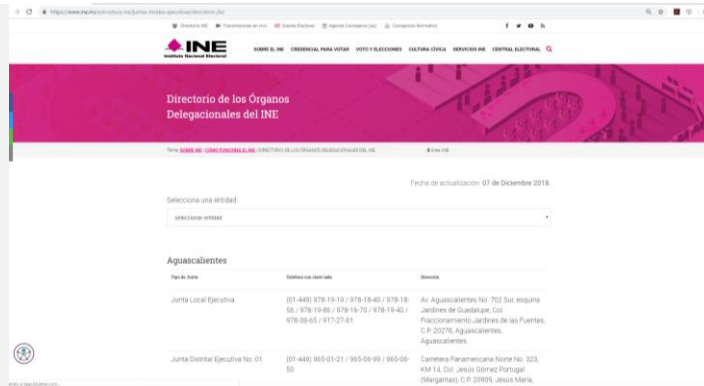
https://www.ine.mx/estructura-ine/juntas-locales-ejecutivas/directorio-jle/

Directorio INE · Transmisiones en vivo · Gaceta Electoral · Agenda Consejeros (as) · Compendio Normativo

INE
Instituto Nacional Electoral

SOBRE EL INE · CREDENCIAL PARA VOTAR · VOTO Y ELECCIONES · CULTURA CÍVICA · SERVICIOS INE · CENTRAL ELECTORAL

Directorio de los Órganos Delegacionales del INE

Tema: SOBRE INE / CÓMO FUNCIONA EL INE / DIRECTORIO DE LOS ÓRGANOS DELEGACIONALES DEL INE

Fecha de actualización: 07 de Diciembre 2018.

Selecciona una entidad

seleccione entidad

Aguascalientes

| Tipo de Junta | Teléfono con clave lada | Domicilio |
|---|---|---|
| Junta Local Ejecutiva | (01-449) 978-19-19 / 978-18-40 / 978-18-56 / 978-19-86 / 978-16-70 / 978-19-40 / 978-08-65 / 917-27-81 | Av. Aguascalientes No. 702 Sur, esquina Jardines de Guadalupe, Col. Fraccionamiento Jardines de las Fuentes, C.P. 20278, Aguascalientes, Aguascalientes. |
| Junta Distrital Ejecutiva No. 01 | (01-449) 965-01-21 / 965-06-99 / 965-06-50 | Carretera Panamericana Norte No. 323, KM 14, Col. Jesús Gómez Portugal (Margaritas), C.P. 20909, Jesús María, |